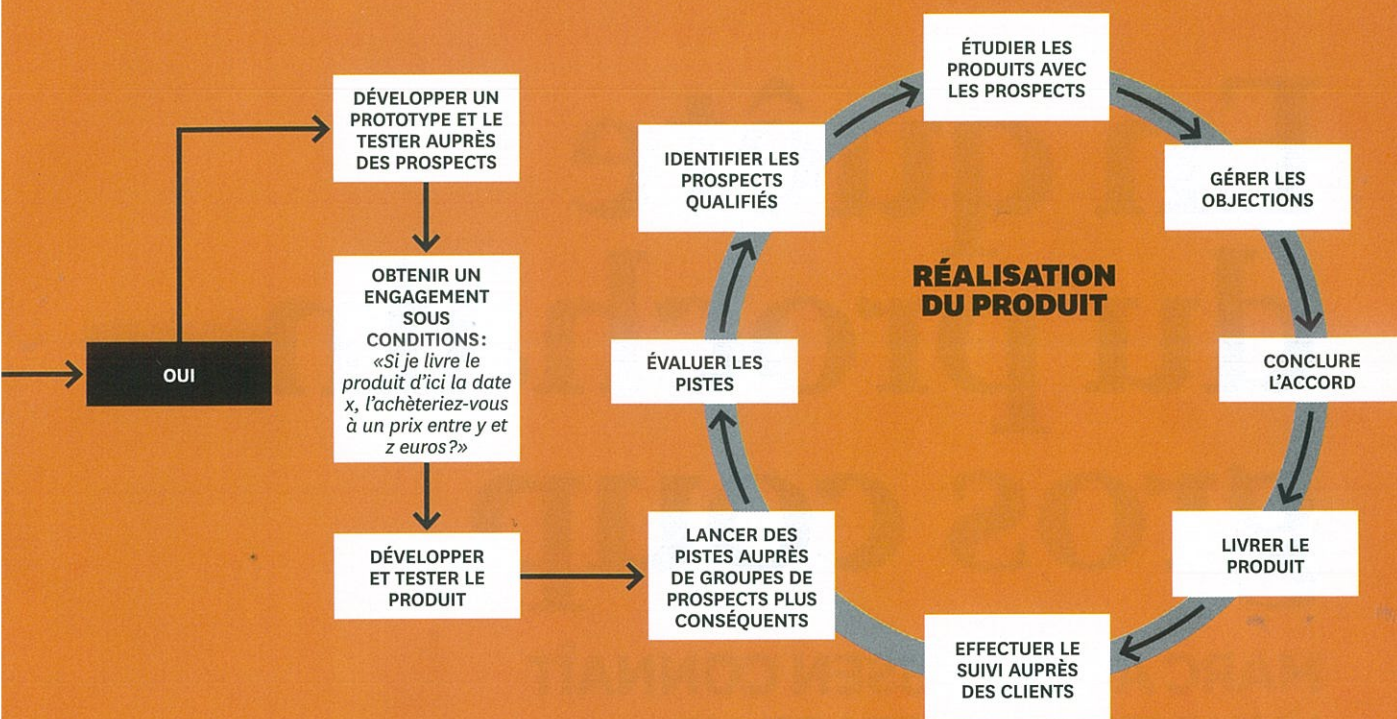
OUI

DÉVELOPPER UN PROTOTYPE ET LE TESTER AUPRÈS DES PROSPECTS

OBTENIR UN ENGAGEMENT SOUS CONDITIONS: *«Si je livre le produit d'ici la date x, l'achèteriez-vous à un prix entre y et z euros?»*

DÉVELOPPER ET TESTER LE PRODUIT

LANCER DES PISTES AUPRÈS DE GROUPES DE PROSPECTS PLUS CONSÉQUENTS

ÉVALUER LES PISTES

IDENTIFIER LES PROSPECTS QUALIFIÉS

ÉTUDIER LES PRODUITS AVEC LES PROSPECTS

GÉRER LES OBJECTIONS

CONCLURE L'ACCORD

LIVRER LE PRODUIT

EFFECTUER LE SUIVI AUPRÈS DES CLIENTS

RÉALISATION DU PRODUIT